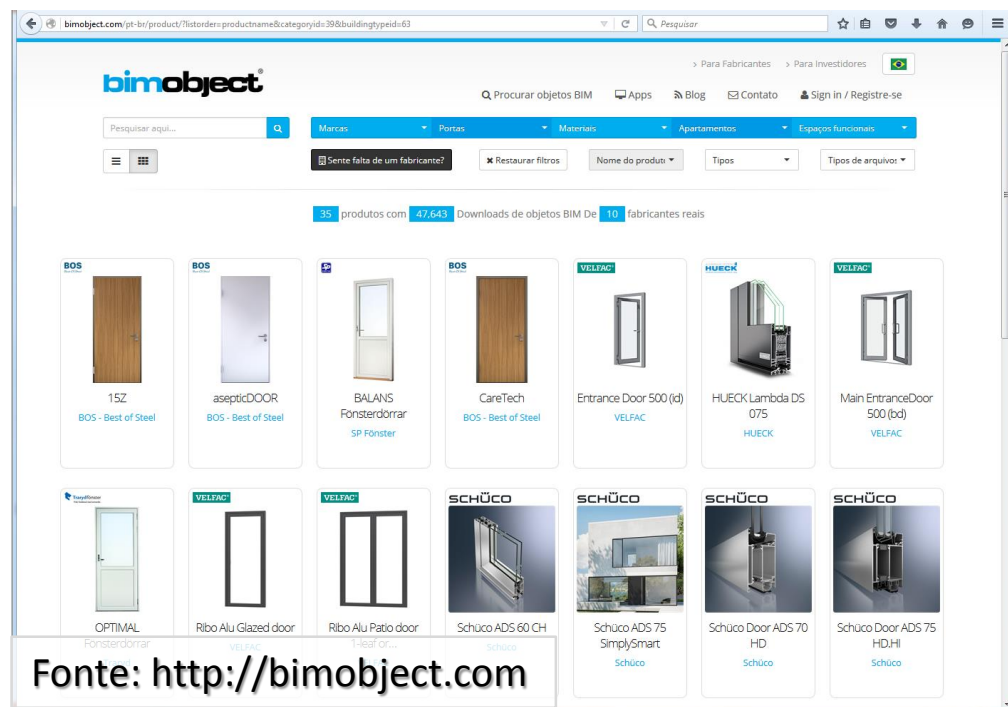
bimobject.com/pt-br/product/?listorder=productname&categoryid=39&buildingtypeid=63

Pesquisar

> Para Fabricantes > Para Investidores

bimobject®

Procurar objetos BIM Apps Blog Contato Sign in / Registre-se

Pesquisar aqui...

Marcas Portas Materiais Apartamentos Espaços funcionais

Sente falta de um fabricante? Restaurar filtros Nome do produto Tipos Tipos de arquivos

35 produtos com 47,643 Downloads de objetos BIM De 10 fabricantes reais

BOS
15Z
BOS - Best of Steel

BOS
asepticDOOR
BOS - Best of Steel

BALANS Fönsterdörrar
SP Fönster

BOS
CareTech
BOS - Best of Steel

VELFAC
Entrance Door 500 (id)
VELFAC

HUECK
HUECK Lambda DS 075
HUECK

VELFAC
Main EntranceDoor 500 (bd)
VELFAC

OPTIMAL
Fönsterdörrar

VELFAC
Ribo Alu Glazed door
VELFAC

VELFAC
Ribo Alu Patio door 1-leaf or...

SCHÜCO
Schüco ADS 60 CH
Schüco

SCHÜCO
Schüco ADS 75 SimplySmart
Schüco

SCHÜCO
Schüco Door ADS 70 HD
Schüco

SCHÜCO
Schüco Door ADS 75 HD.HI
Schüco

Fonte: http://bimobject.com